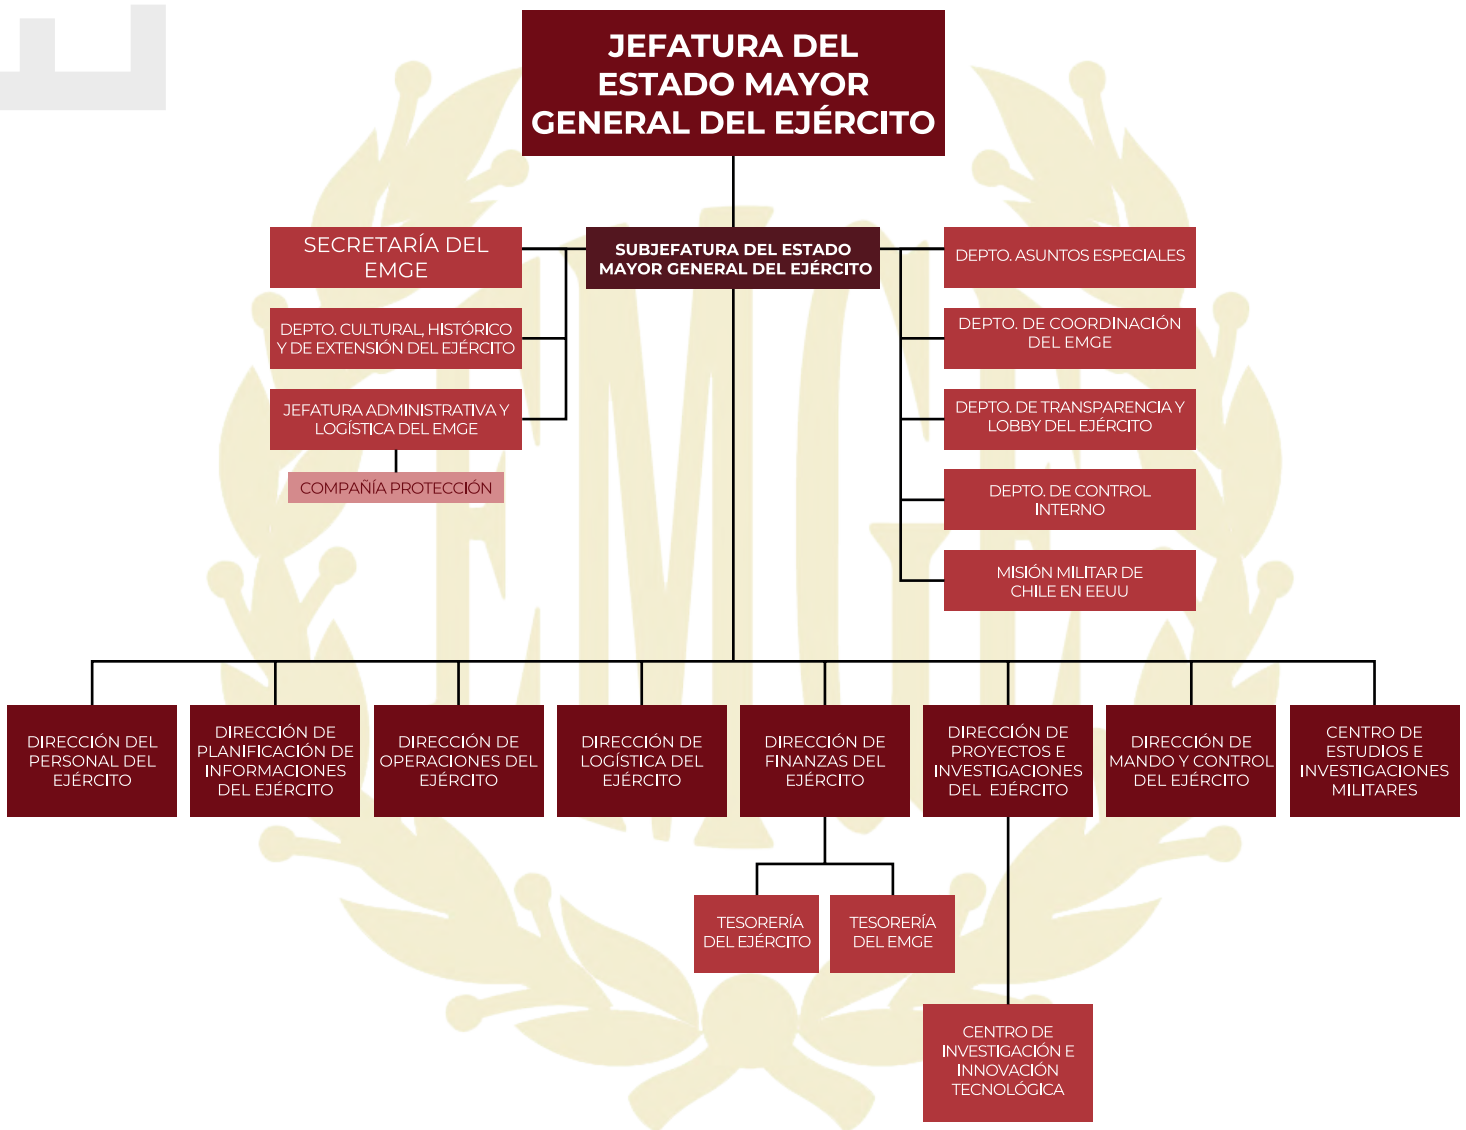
JEFATURA DEL ESTADO MAYOR GENERAL DEL EJÉRCITO

SECRETARÍA DEL EMGE

SUBJEFATURA DEL ESTADO MAYOR GENERAL DEL EJÉRCITO

DEPTO. ASUNTOS ESPECIALES

DEPTO. CULTURAL, HISTÓRICO Y DE EXTENSIÓN DEL EJÉRCITO

DEPTO. DE COORDINACIÓN DEL EMGE

JEFATURA ADMINISTRATIVA Y LOGÍSTICA DEL EMGE

DEPTO. DE TRANSPARENCIA Y LOBBY DEL EJÉRCITO

COMPAÑÍA PROTECCIÓN

DEPTO. DE CONTROL INTERNO

MISIÓN MILITAR DE CHILE EN EEUU

DIRECCIÓN DEL PERSONAL DEL EJÉRCITO

DIRECCIÓN DE PLANIFICACIÓN DE INFORMACIONES DEL EJÉRCITO

DIRECCIÓN DE OPERACIONES DEL EJÉRCITO

DIRECCIÓN DE LOGÍSTICA DEL EJÉRCITO

DIRECCIÓN DE FINANZAS DEL EJÉRCITO

DIRECCIÓN DE PROYECTOS E INVESTIGACIONES DEL EJÉRCITO

DIRECCIÓN DE MANDO Y CONTROL DEL EJÉRCITO

CENTRO DE ESTUDIOS E INVESTIGACIONES MILITARES

TESORERÍA DEL EJÉRCITO

TESORERÍA DEL EMGE

CENTRO DE INVESTIGACIÓN E INNOVACIÓN TECNOLÓGICA